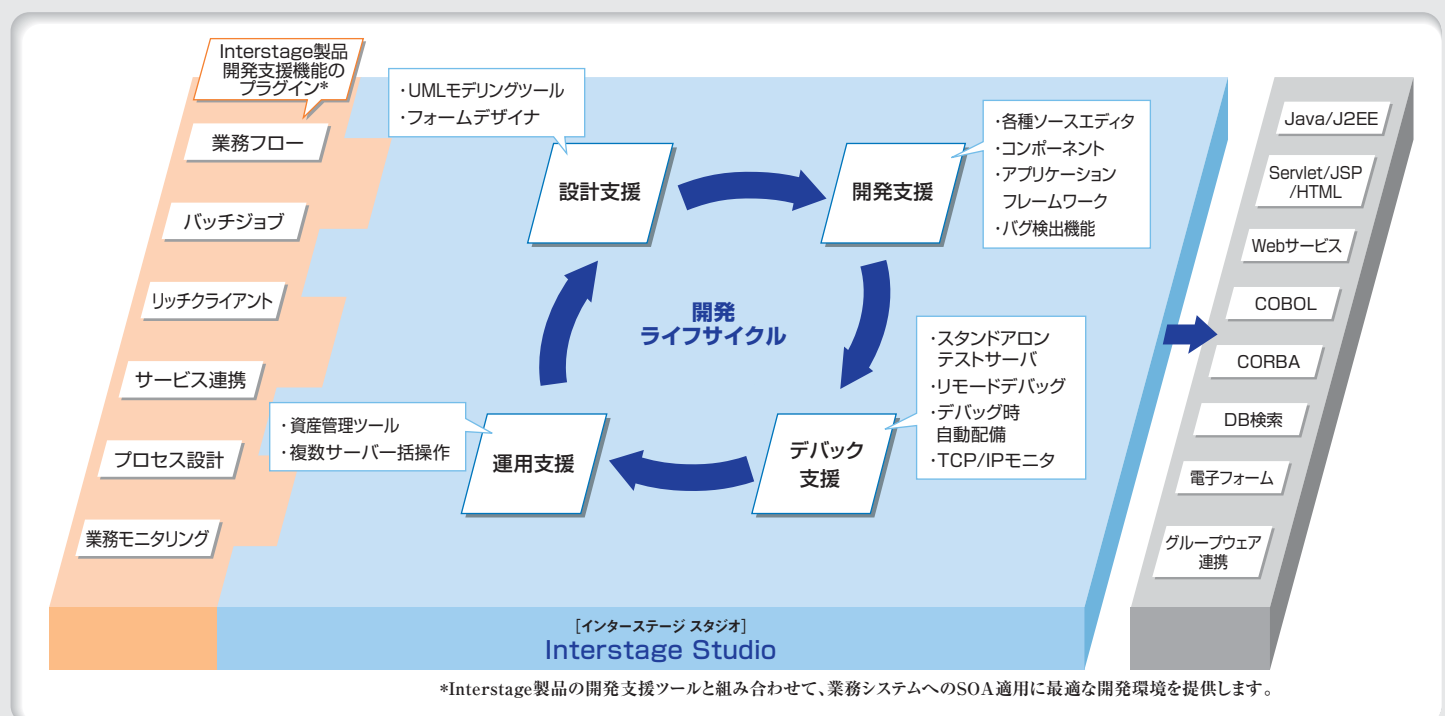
Interstage製品
開発支援機能の
プラグイン*

業務フロー

バッチジョブ

リッチクライアント

サービス連携

プロセス設計

業務モニタリング

・UMLモデリングツール
・フォームデザイナ

設計支援

開発支援

・各種ソースエディタ
・コンポーネント
・アプリケーション
フレームワーク
・バグ検出機能

開発
ライフサイクル

・スタンドアロン
テストサーバ
・リモードデバッグ
・デバッグ時
自動配備
・TCP/IPモニタ

デバック
支援

運用支援

・資産管理ツール
・複数サーバー括操作

Java/J2EE

Servlet/JSP
/HTML

Webサービス

COBOL

CORBA

DB検索

電子フォーム

グループウェア
連携

[インターステージ スタジオ]
Interstage Studio

*Interstage製品の開発支援ツールと組み合わせて、業務システムへのSOA適用に最適な開発環境を提供します。